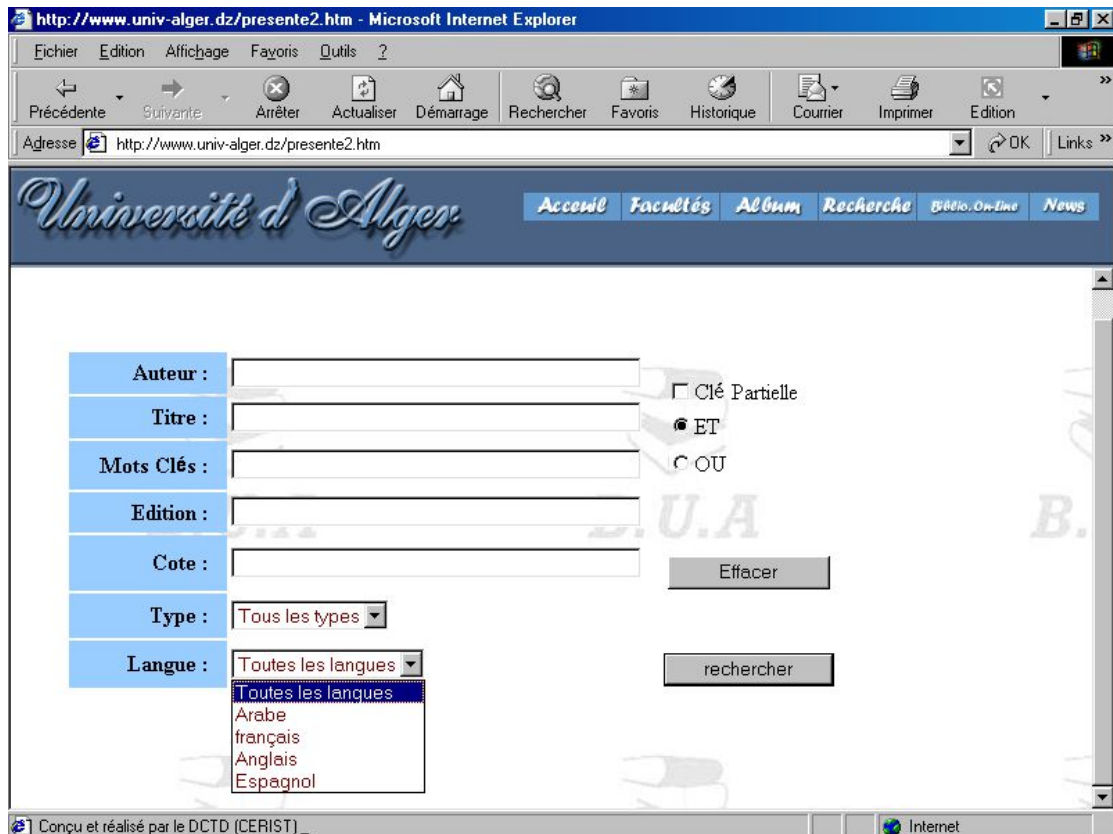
http://www.univ-alger.dz/presente2.htm - Microsoft Internet Explorer

Fichier Edition Affichage Favoris Outils ?

Précédente Suivante Arrêter Actualiser Démarrage Rechercher Favoris Historique Courrier Imprimer Edition

Adresse http://www.univ-alger.dz/presente2.htm OK Links

Université d'Alger

Acceuil Facultés Album Recherche Biblio. On-Line News

| Auteur : | |
|---|---|
| Titre : | |
| Mots Clés : | |
| Edition : | |
| Cote : | |
| Type : | Tous les types |
| Langue : | Toutes les langues |

Clé Partielle

ET

OU

B.U.A B.U.A B.

Effacer

rechercher

Toutes les langues
Arabe
français
Anglais
Espagnol

Conçu et réalisé par le DCTD (CERIST)

Internet